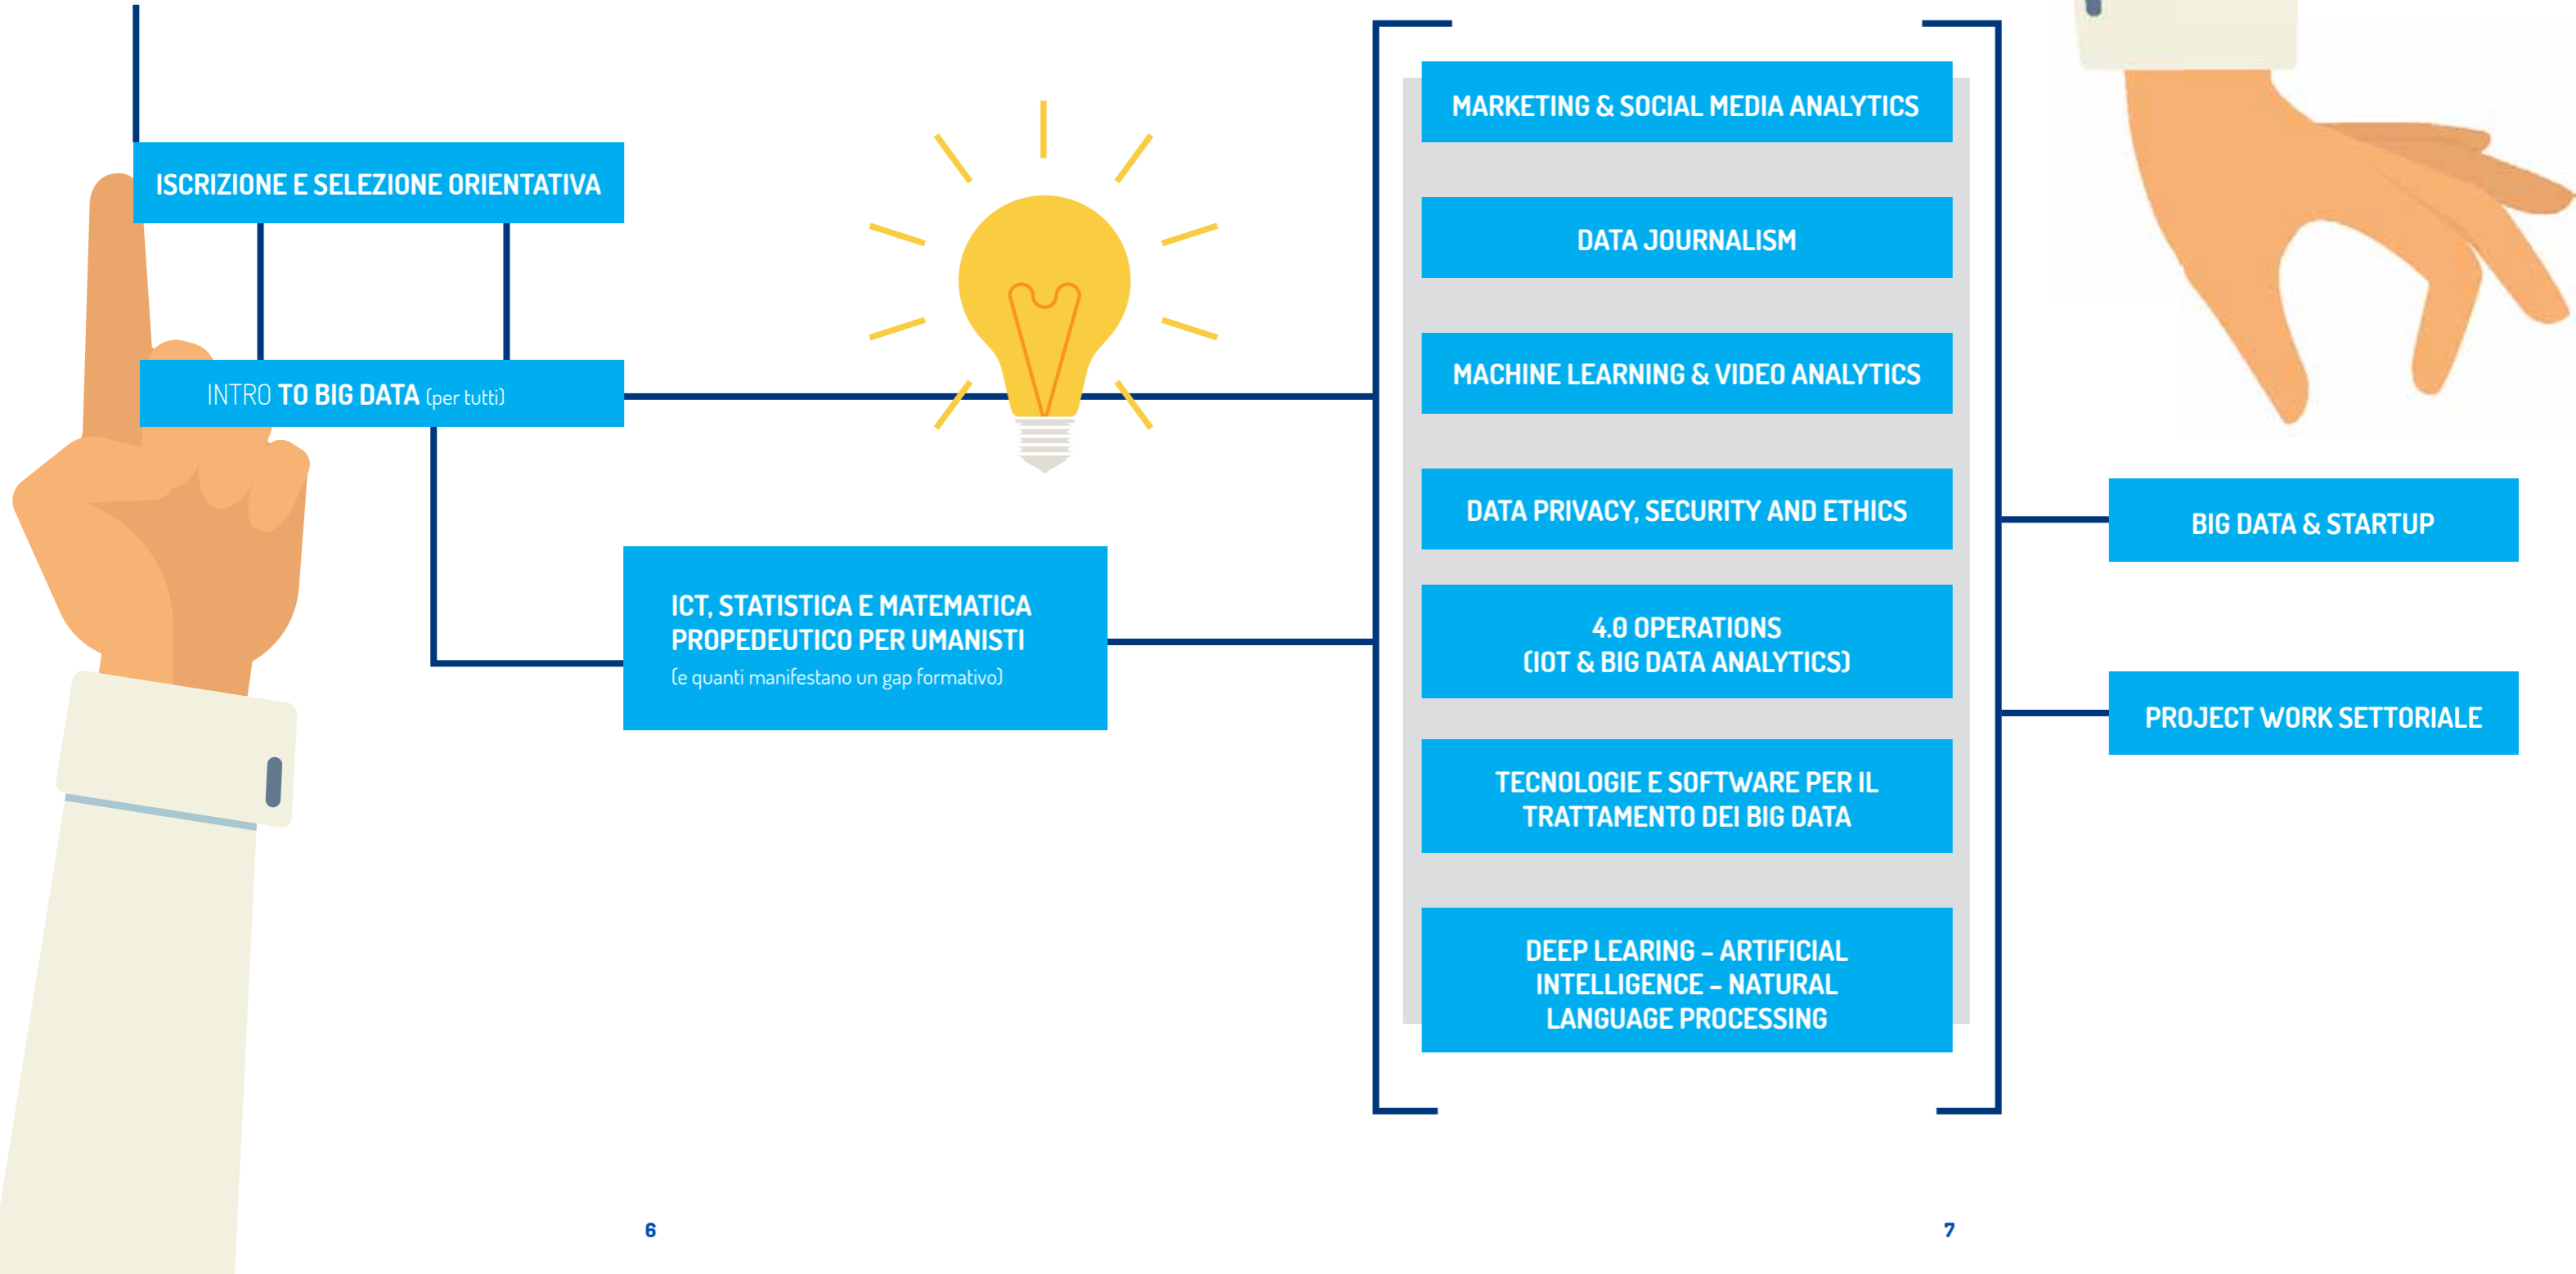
ISCRIZIONE E SELEZIONE ORIENTATIVA

INTRO TO BIG DATA (per tutti)

ICT, STATISTICA E MATEMATICA PROPEDEUTICO PER UMANISTI
(e quanti manifestano un gap formativo)

MARKETING & SOCIAL MEDIA ANALYTICS

DATA JOURNALISM

MACHINE LEARNING & VIDEO ANALYTICS

DATA PRIVACY, SECURITY AND ETHICS

4.0 OPERATIONS
(IOT & BIG DATA ANALYTICS)

TECNOLOGIE E SOFTWARE PER IL TRATTAMENTO DEI BIG DATA

DEEP LEARING – ARTIFICIAL INTELLIGENCE – NATURAL LANGUAGE PROCESSING

BIG DATA & STARTUP

PROJECT WORK SETTORIALE

6

7